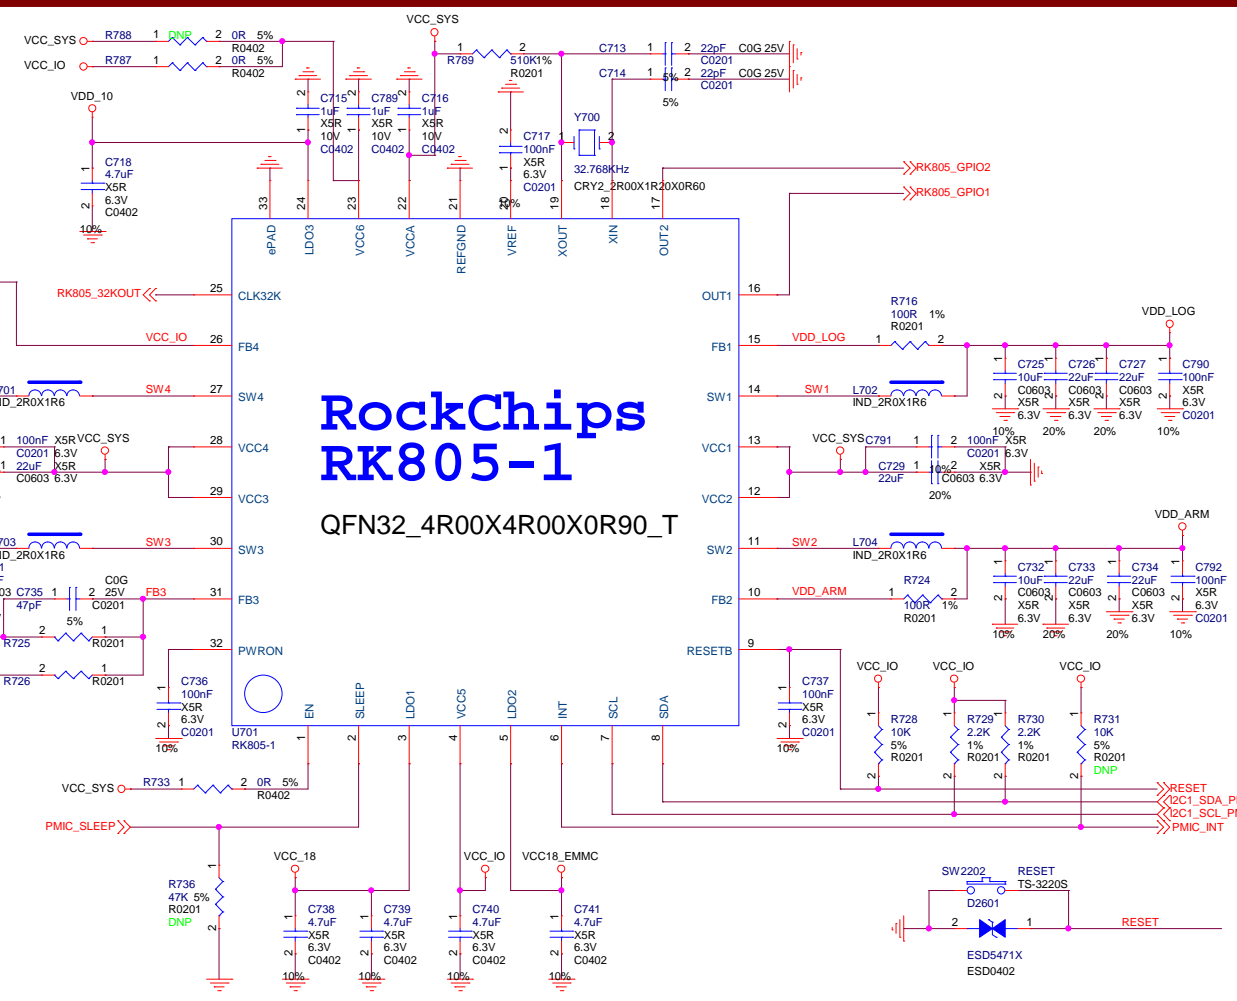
VCC_SYS R788 1 DNP 2 0R 5% R0402
VCC_IO R787 1 2 0R 5% R0402

VCC_SYS
R789 1 2 510K1% R0201
C713 1 2 22pF C0G 25V C0201 5%
C714 1 2 22pF C0G 25V C0201 5%

VDD_10
C718 4.7uF X5R 6.3V C0402 10%

C715 1uF X5R 10V C0402
C789 1uF X5R 10V C0402
C716 1uF X5R 10V C0402
C717 100nF X5R 6.3V C0201 20%
Y700 32.768KHz CRY2_2R00X1R20X0R60

RK805_GPIO2
RK805_GPIO1

33 24 23 22 21 20 19 18 17
ePAD LDO3 VCC6 VCCA REFGND VREF XOUT XIN OUT2

RK805_32KOUT 25 CLK32K
VCC_IO 26 FB4
SW4 27 SW4
701 ND_2R0X1R6
100nF X5R VCC_SYS C0201 6.3V 28 VCC4
22uF X5R C0603 6.3V 29 VCC3
SW3 30 SW3
703 ND_2R0X1R6
C735 47pF 1 2 C0G 25V C0201 5% FB3 31 FB3
R725 2 1 R0201
R726 2 1 R0201
32 PWRON
C736 100nF X5R 6.3V C0201 10%

RockChips
RK805-1
QFN32_4R00X4R00X0R90_T

U701
RK805-1

OUT1 16
FB1 15 VDD_LOG R716 100R 1% R0201 1 2 VDD_LOG
SW1 14 SW1 L702 IND_2R0X1R6
C725 10uF C0603 X5R 6.3V 10%
C726 22uF C0603 X5R 6.3V 20%
C727 22uF C0603 X5R 6.3V 20%
C790 100nF X5R 6.3V C0201 10%
VCC1 13 VCC_SYS C791 1 2 100nF X5R C0201 6.3V 10%
VCC2 12 C729 22uF X5R C0603 6.3V 20%
SW2 11 SW2 L704 IND_2R0X1R6 VDD_ARM
C732 10uF C0603 X5R 6.3V 10%
C733 22uF C0603 X5R 6.3V 20%
C734 22uF C0603 X5R 6.3V 20%
C792 100nF X5R 6.3V C0201 10%
FB2 10 VDD_ARM R724 100R 1% R0201 1 2
RESETB 9
C737 100nF X5R 6.3V C0201 10%

EN SLEEP LDO1 VCC5 LDO2 INT SCL SDA
1 2 3 4 5 6 7 8

VCC_IO VCC_IO VCC_IO
R728 10K 5% R0201
R729 2.2K 1% R0201
R730 2.2K 1% R0201
R731 10K 5% R0201 DNP

RESET
I2C1_SDA_P
I2C1_SCL_P
PMIC_INT

VCC_SYS R733 1 2 0R 5% R0402
PMIC_SLEEP
R736 47K 5% R0201 DNP

VCC_18 VCC_IO VCC18_EMMC
C738 4.7uF X5R 6.3V C0402 10%
C739 4.7uF X5R 6.3V C0402 10%
C740 4.7uF X5R 6.3V C0402 10%
C741 4.7uF X5R 6.3V C0402 10%

SW2202 RESET TS-3220S
D2601
2 1 RESET
ESD5471X ESD0402